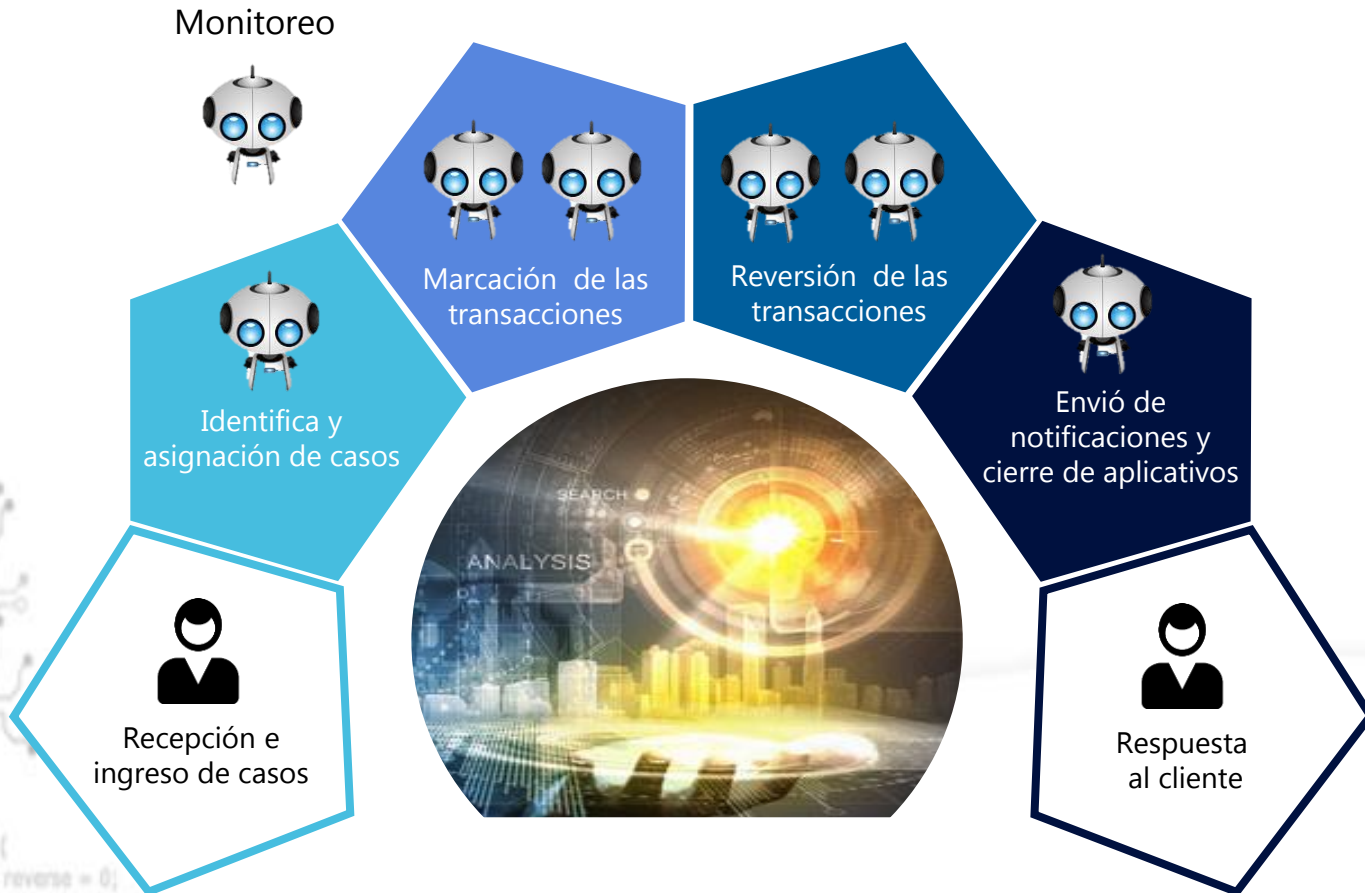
Monitoreo

Marcación de las transacciones

Reversión de las transacciones

Identifica y asignación de casos

Envió de notificaciones y cierre de aplicativos

SEARCH

ANALYSIS

Recepción e ingreso de casos

Respuesta al cliente

reverse = 0;